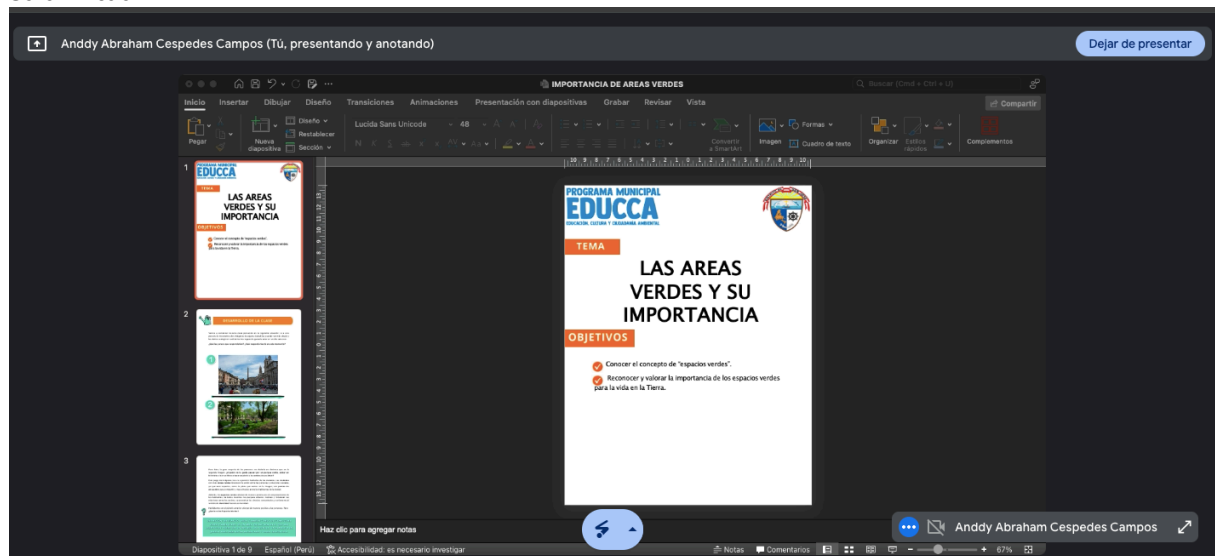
Anddy Abraham Cespedes Campos (Tú, presentando y anotando)

Dejar de presentar

IMPORTANCIA DE AREAS VERDES

Buscar (Cmd + Ctrl + U)

Inicio Insertar Dibujar Diseño Transiciones Animaciones Presentación con diapositivas Grabar Revisar Vista

Compartir

Pegar Nueva diapositiva Diseño Restablecer Sección Lucida Sans Unicode 48 Convertir a SmartArt Imagen Formas Cuadro de texto Organizar Estilos rápidos Complementos

1

2

3

PROGRAMA MUNICIPAL
EDUCCA
EDUCACIÓN, CULTURA Y CIUDADANÍA AMBIENTAL

TEMA

LAS AREAS VERDES Y SU IMPORTANCIA

OBJETIVOS

Conocer el concepto de "espacios verdes".

Reconocer y valorar la importancia de los espacios verdes para la vida en la Tierra.

Haz clic para agregar notas

Anddy Abraham Cespedes Campos

Diapositiva 1 de 9 Español (Perú) Accesibilidad: es necesario investigar

Notas Comentarios 67%